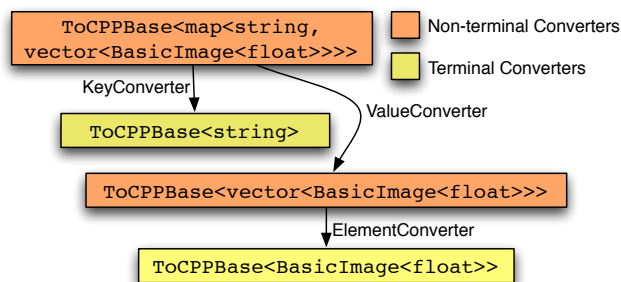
ToCPPBase<map<string, vector<BasicImage<float>>>>

Non-terminal Converters

Terminal Converters

KeyConverter

ToCPPBase<string>

ValueConverter

ToCPPBase<vector<BasicImage<float>>>

ElementConverter

ToCPPBase<BasicImage<float>>